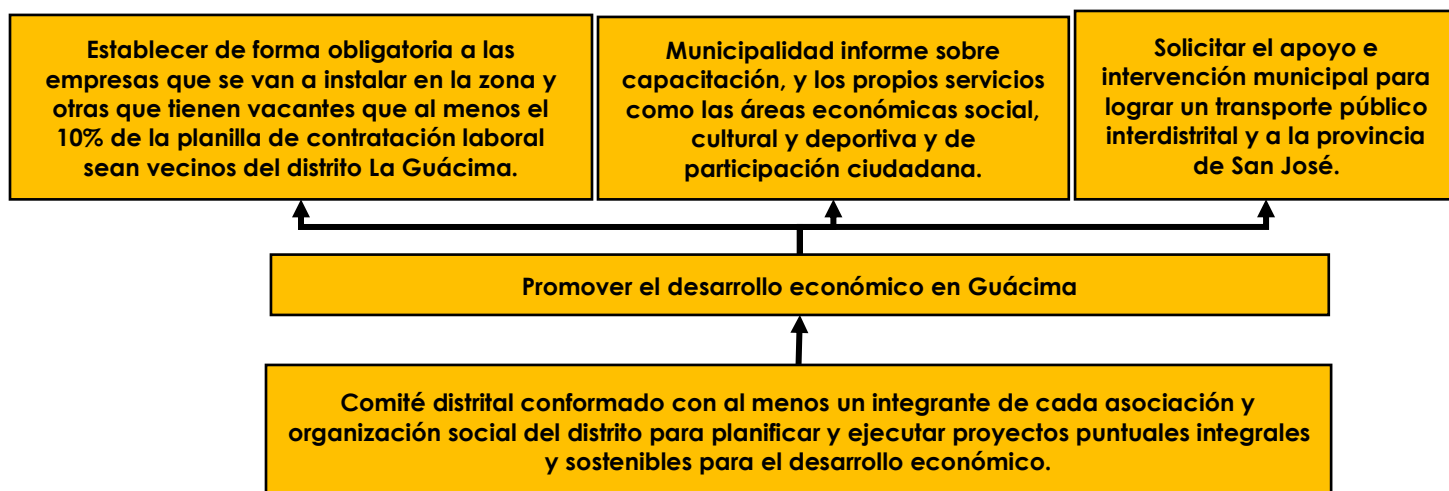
Establecer de forma obligatoria a las empresas que se van a instalar en la zona y otras que tienen vacantes que al menos el 10% de la planilla de contratación laboral sean vecinos del distrito La Guácima.

Municipalidad informe sobre capacitación, y los propios servicios como las áreas económicas social, cultural y deportiva y de participación ciudadana.

Solicitar el apoyo e intervención municipal para lograr un transporte público interdistrital y a la provincia de San José.

Promover el desarrollo económico en Guácima

Comité distrital conformado con al menos un integrante de cada asociación y organización social del distrito para planificar y ejecutar proyectos puntuales integrales y sostenibles para el desarrollo económico.